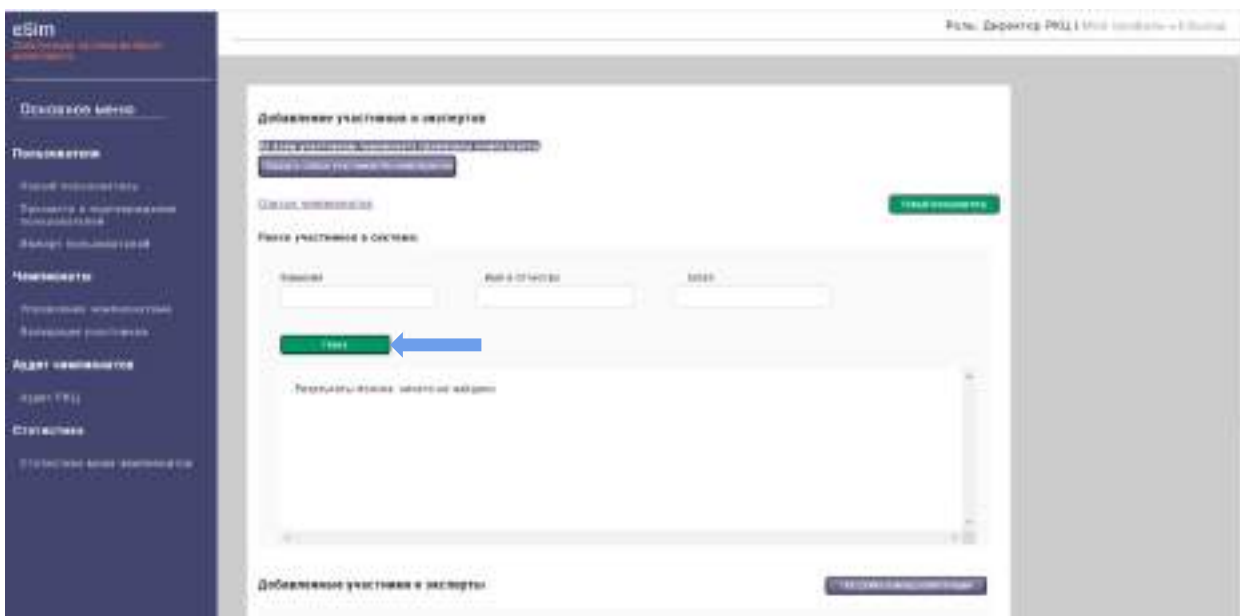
eSim
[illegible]

Роль: Директор РКЦ | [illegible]

Основное меню

Пользователи

Новый пользователь

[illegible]

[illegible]

Чемпионаты

Управление чемпионатами

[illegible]

Аудит чемпионатов

Аудит РКЦ

Статистика

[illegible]

Добавление участников и экспертов

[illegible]

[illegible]

Список чемпионатов

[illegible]

Поиск участников в системе

Фамилия

Имя и отчество

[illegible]

Поиск

Результаты поиска: никого не найдено

Добавленные участники и эксперты

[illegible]